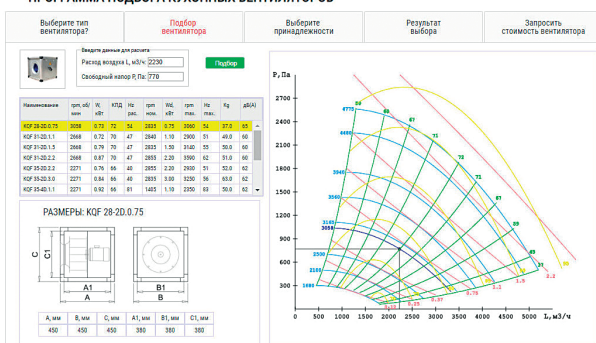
ПРОГРАММА ПОДБОРА КУХОННЫХ ВЕНТИЛЯТОРОВ

Выберите тип вентилятора? | Подбор вентилятора | Выберите принадлежности | Результат выбора | Запросить стоимость вентилятора

Введите данные для расчета
Расход воздуха L, м3/ч: 2230
Свободный напор P, Па: 770
Подбор

| Наименование | rpm, об/мин | W, кВт | КПД | Hz рас | rpm мин. | Wd, кВт | Hz max. | rpm max. | Hz max. | Kg | дБ(А) |
|---|---|---|---|---|---|---|---|---|---|---|---|
| KQF 28-2D.0.75 | 3058 | 0.73 | 72 | 54 | 2835 | 0.75 | 3060 | 54 | 37.0 | 65 |
| KQF 31-2D.1.1 | 2668 | 0.72 | 70 | 47 | 2840 | 1.10 | 2900 | 51 | 49.0 | 62 |
| KQF 31-2D.1.5 | 2668 | 0.79 | 70 | 47 | 2835 | 1.50 | 3140 | 55 | 50.0 | 62 |
| KQF 31-2D.2.2 | 2668 | 0.87 | 70 | 47 | 2855 | 2.20 | 3590 | 62 | 51.0 | 60 |
| KQF 35-2D.2.2 | 2271 | 0.76 | 66 | 40 | 2855 | 2.20 | 2900 | 51 | 53.0 | 62 |
| KQF 35-2D.3.0 | 2271 | 0.84 | 66 | 40 | 2855 | 3.00 | 3290 | 56 | 63.0 | 62 |
| KQF 35-4D.1.1 | 2271 | 0.92 | 66 | 81 | 1405 | 1.10 | 2350 | 83 | 50.0 | 62 |

РАЗМЕРЫ: KQF 28-2D.0.75

C1
C
A1
A
B1
B

| A, мм | B, мм | C, мм | A1, мм | B1, мм | C1, мм |
|---|---|---|---|---|---|
| 450 | 450 | 450 | 380 | 380 | 380 |

P, Па
2700
2400
2100
1800
1500
1200
900
600
300
4770
4400
3940
3590
3143
3058
2530
2150
1960
58
67
71
73
72
71
69
65
62
55
0.75
1.1
1.5
2.2
0.55
0.37
0.25
0.18
500 1000 1500 2000 2500 3000 3500 4000 4500 5000 L, м3/ч